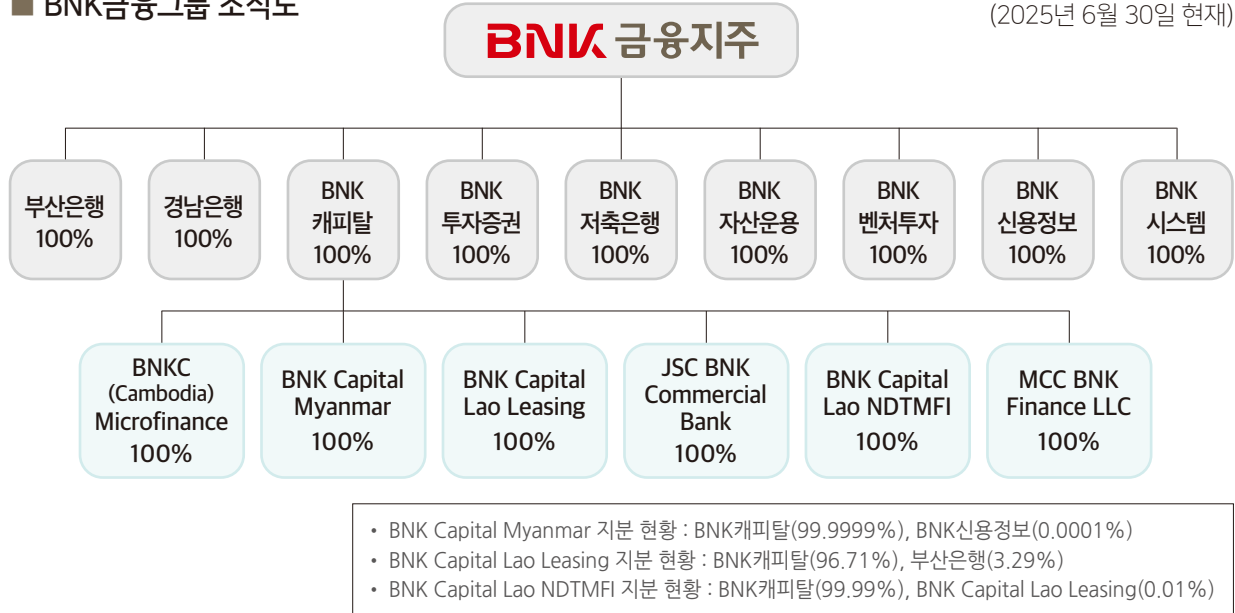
■ BNK금융그룹 조직도

(2025년 6월 30일 현재)

BNK 금융지주

부산은행 100%

경남은행 100%

BNK 캐피탈 100%

BNK 투자증권 100%

BNK 저축은행 100%

BNK 자산운용 100%

BNK 벤처투자 100%

BNK 신용정보 100%

BNK 시스템 100%

BNKC (Cambodia) Microfinance 100%

BNK Capital Myanmar 100%

BNK Capital Lao Leasing 100%

JSC BNK Commercial Bank 100%

BNK Capital Lao NDTMFI 100%

MCC BNK Finance LLC 100%

• BNK Capital Myanmar 지분 현황 : BNK캐피탈(99.9999%), BNK신용정보(0.0001%)
• BNK Capital Lao Leasing 지분 현황 : BNK캐피탈(96.71%), 부산은행(3.29%)
• BNK Capital Lao NDTMFI 지분 현황 : BNK캐피탈(99.99%), BNK Capital Lao Leasing(0.01%)